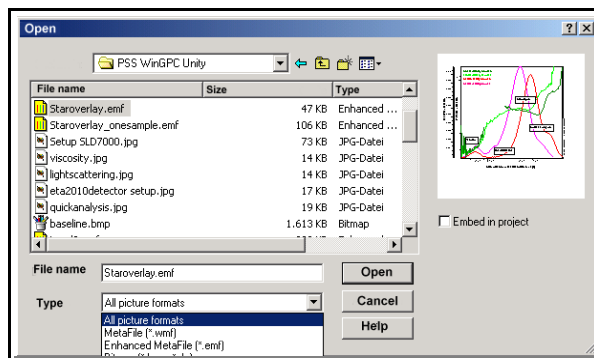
Open

? X

PSS WinGPC Unity

| File name | Size | Type |
|---|---|---|
| Staroverlay.emf | 47 KB | Enhanced ... |
| Staroverlay_onesample.emf | 106 KB | Enhanced ... |
| Setup SLD7000.jpg | 73 KB | JPG-Datei |
| viscosity.jpg | 14 KB | JPG-Datei |
| lightscattering.jpg | 14 KB | JPG-Datei |
| eta2010detector setup.jpg | 17 KB | JPG-Datei |
| quickanalysis.jpg | 19 KB | JPG-Datei |
| baseline.bmp | 1.613 KB | Bitmap |

Embed in project

File name Staroverlay.emf

Open

Type All picture formats

Cancel

Help

All picture formats
MetaFile (*.wmf)
Enhanced MetaFile (*.emf)
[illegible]